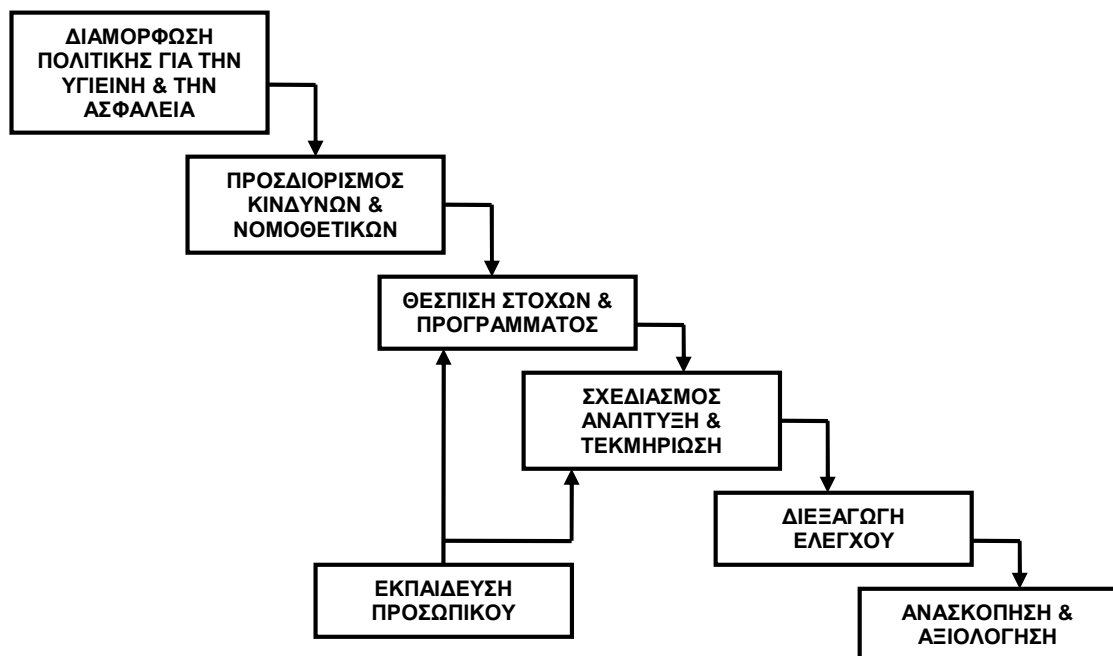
ΔΙΑΜΟΡΦΩΣΗ ΠΟΛΙΤΙΚΗΣ ΓΙΑ ΤΗΝ ΥΓΙΕΙΝΗ & ΤΗΝ ΑΣΦΑΛΕΙΑ

ΠΡΟΣΔΙΟΡΙΣΜΟΣ ΚΙΝΔΥΝΩΝ & ΝΟΜΟΘΕΤΙΚΩΝ

ΘΕΣΠΙΣΗ ΣΤΟΧΩΝ & ΠΡΟΓΡΑΜΜΑΤΟΣ

ΣΧΕΔΙΑΣΜΟΣ ΑΝΑΠΤΥΞΗ & ΤΕΚΜΗΡΙΩΣΗ

ΔΙΕΞΑΓΩΓΗ ΕΛΕΓΧΟΥ

ΑΝΑΣΚΟΠΗΣΗ & ΑΞΙΟΛΟΓΗΣΗ

ΕΚΠΑΙΔΕΥΣΗ ΠΡΟΣΩΠΙΚΟΥ